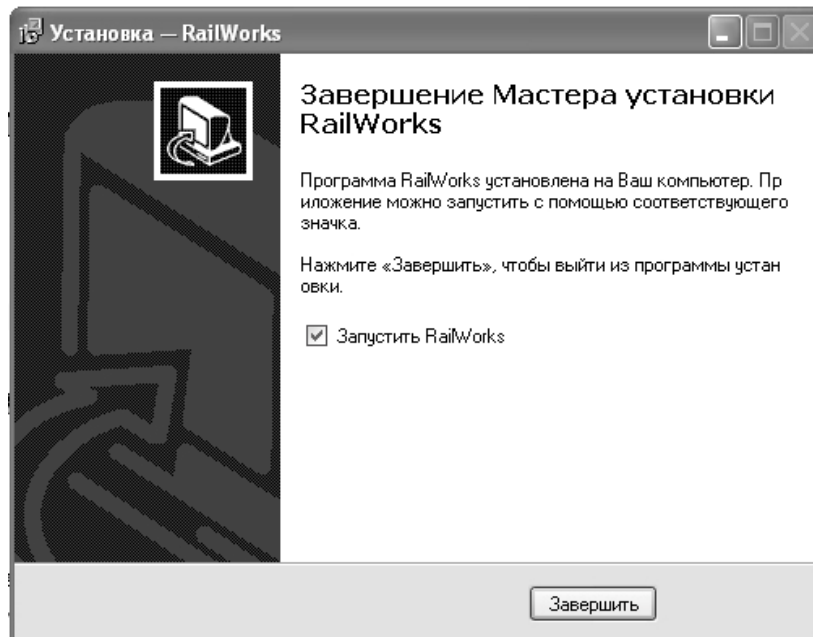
Установка — RailWorks

Завершение Мастера установки RailWorks

Программа RailWorks установлена на Ваш компьютер. Приложение можно запустить с помощью соответствующего значка.

Нажмите «Завершить», чтобы выйти из программы установки.

☑ Запустить RailWorks

Завершить